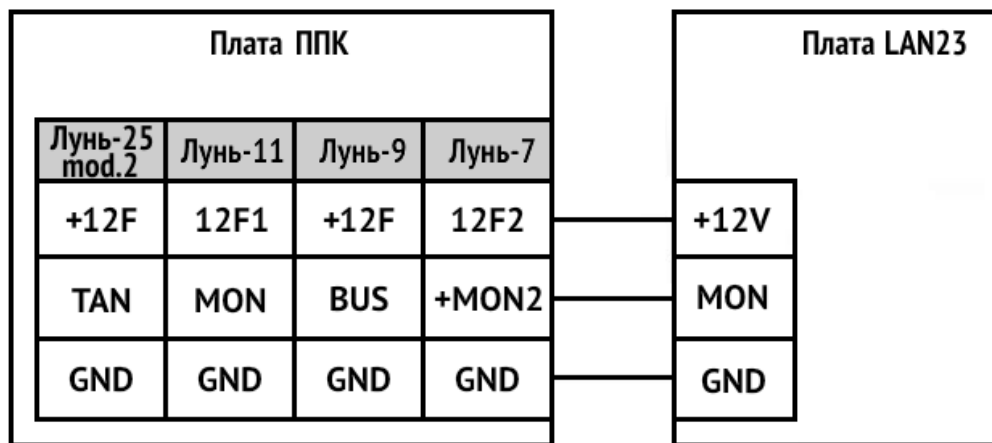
Плата ППК

| Лунь-25 mod.2 | Лунь-11 | Лунь-9 | Лунь-7 |
|---|---|---|---|
| +12F | 12F1 | +12F | 12F2 |
| TAN | MON | BUS | +MON2 |
| GND | GND | GND | GND |

Плата LAN23

| +12V |
|---|
| MON |
| GND |